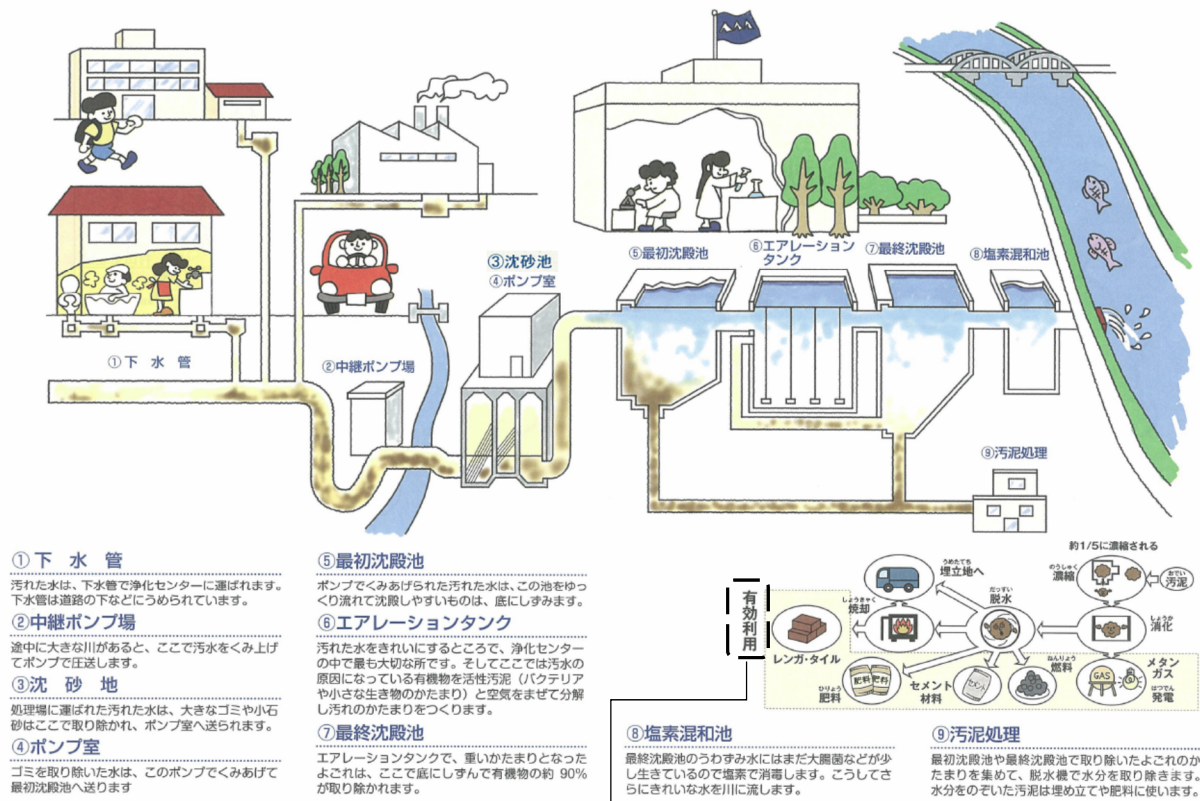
①下 水 管

②中継ポンプ場

③沈砂池
④ポンプ室

⑤最初沈殿池

⑥エアレーション タンク

⑦最終沈殿池

⑧塩素混和池

⑨汚泥処理

①下 水 管
汚れた水は、下水管で浄化センターに運ばれます。下水管は道路の下などにうめられています。

②中継ポンプ場
途中に大きな川があると、ここで汚水をくみ上げてポンプで圧送します。

③沈 砂 地
処理場に運ばれた汚れた水は、大きなゴミや小石砂はここで取り除かれ、ポンプ室へ送られます。

④ポンプ室
ゴミを取り除いた水は、このポンプでくみあげて最初沈殿池へ送ります

⑤最初沈殿池
ポンプでくみあげられた汚れた水は、この池をゆっくり流れて沈殿しやすいものは、底にしずみます。

⑥エアレーションタンク
汚れた水をきれいにするところで、浄化センターの中で最も大切な所です。そしてここでは汚水の原因になっている有機物を活性汚泥（バクテリアや小さな生き物のかたまり）と空気をまぜて分解し汚れのかたまりをつくります。

⑦最終沈殿池
エアレーションタンクで、重いかたまりとなったよごれは、ここで底にしずんで有機物の約 90%が取り除かれます。

有効利用

約1/5に濃縮される
うめたて 埋立地へ
のうしゅく 濃縮
おでい 汚泥
しょうきゃく 焼却
だっすい 脱水
しょうか 消化
レンガ・タイル
肥料 肥料
ひりょう 肥料
セメント 材料
ねんりょう 燃料
メタン ガス
GAS
はつでん 発電

⑧塩素混和池
最終沈殿池のうわずみ水にはまだ大腸菌などが少し生きているので塩素で消毒します。こうしてさらにきれいな水を川に流します。

⑨汚泥処理
最初沈殿池や最終沈殿池で取り除いたよごれのかたまりを集めて、脱水機で水分を取り除きます。水分をのぞいた汚泥は埋め立てや肥料に使います。